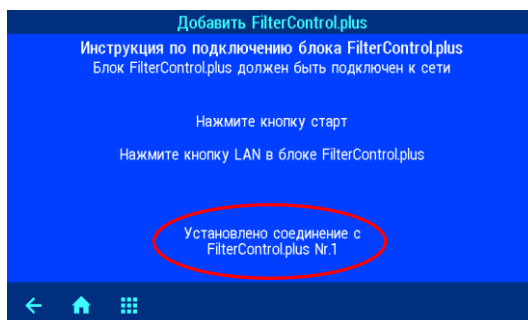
Добавить FilterControl.plus

Инструкция по подключению блока FilterControl.plus
Блок FilterControl.plus должен быть подключен к сети

Нажмите кнопку старт

Нажмите кнопку LAN в блоке FilterControl.plus

Установлено соединение с FilterControl.plus Nr.1